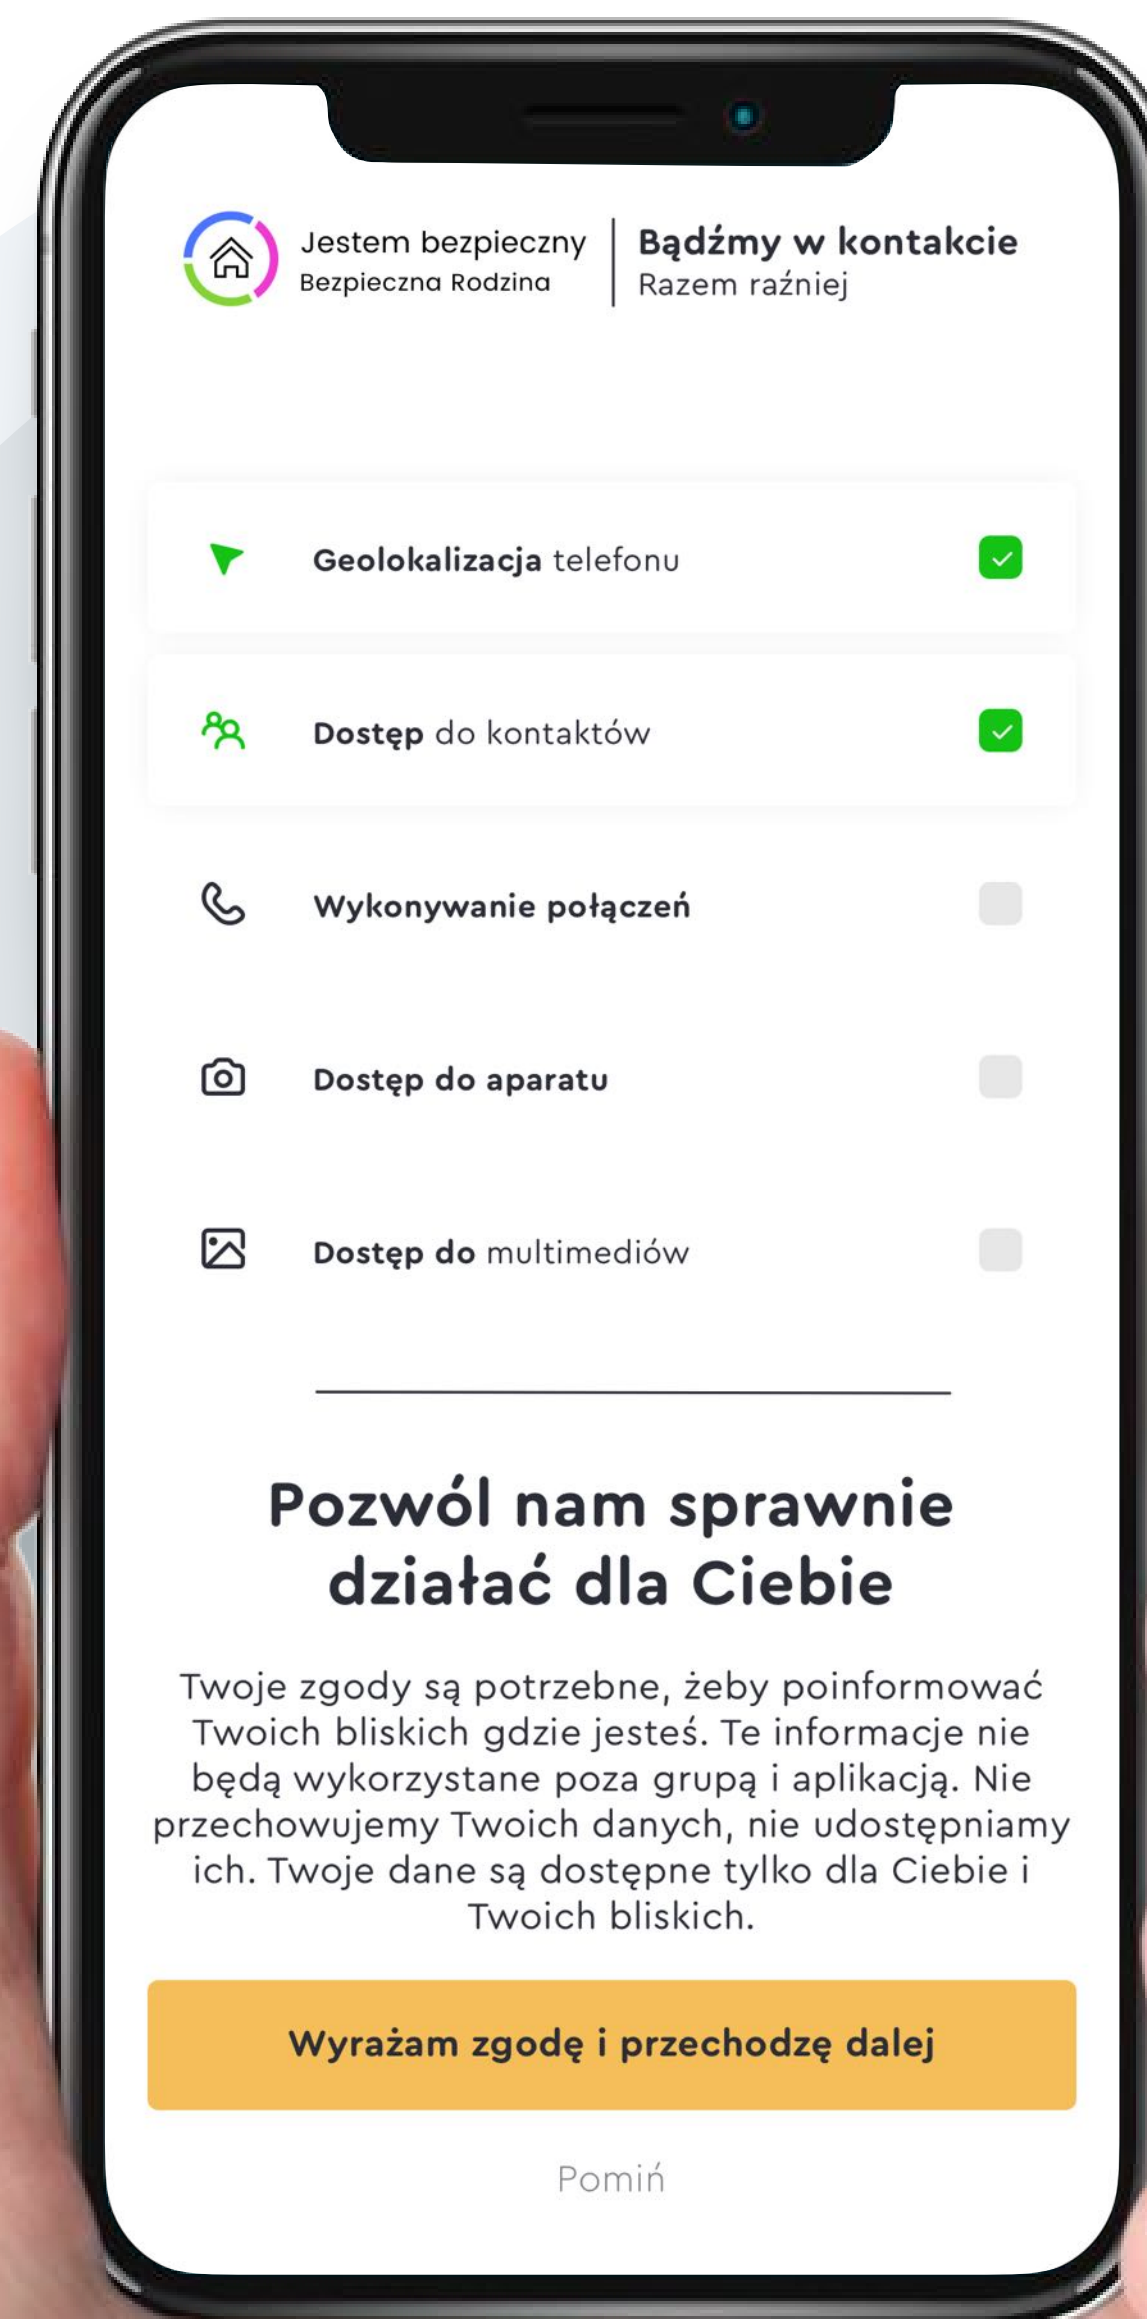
Jestem bezpieczny
Bezpieczna Rodzina

Bądźmy w kontakcie
Razem raźniej

Geolokalizacja telefonu

Dostęp do kontaktów

Wykonywanie połączeń

Dostęp do aparatu

Dostęp do multimediów

Pozwól nam sprawnie działać dla Ciebie

Twoje zgody są potrzebne, żeby poinformować Twoich bliskich gdzie jesteś. Te informacje nie będą wykorzystane poza grupą i aplikacją. Nie przechowujemy Twoich danych, nie udostępniamy ich. Twoje dane są dostępne tylko dla Ciebie i Twoich bliskich.

Wyrażam zgodę i przechodzę dalej

Pomiń